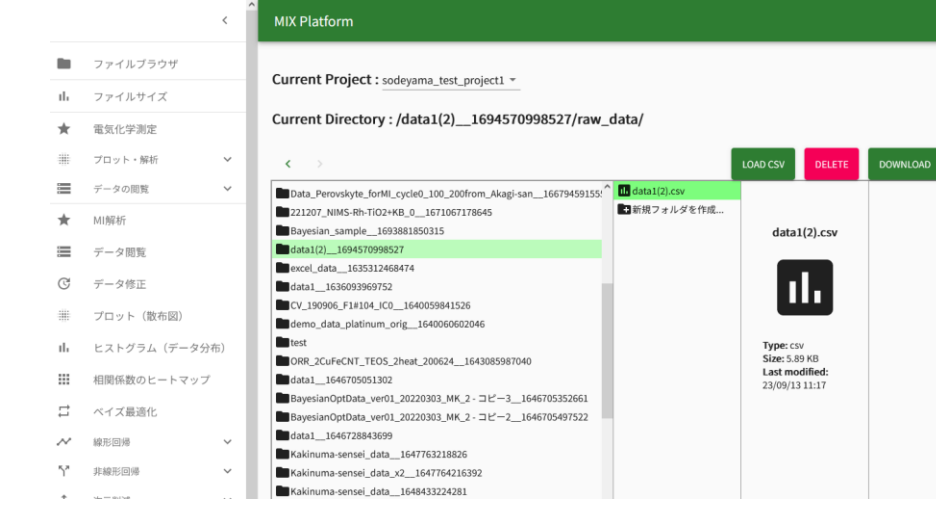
<

ファイルブラウザ

ファイルサイズ

電気化学測定

プロット・解析

データの閲覧

MI解析

データ閲覧

データ修正

プロット（散布図）

ヒストグラム（データ分布）

相関係数のヒートマップ

ベイズ最適化

線形回帰

非線形回帰

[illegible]

MIX Platform

Current Project : sodeyama_test_project1

Current Directory : /data1(2)__1694570998527/raw_data/

< >

LOAD CSV DELETE DOWNLOAD

Data_Perovskyte_forMI_cycle0_100_200from_Akagi-san__16679459155
221207_NIMS-Rh-TiO2+KB_0__1671067178645
Bayesian_sample__1693881850315
data1(2)__1694570998527
excel_data__1635312468474
data1__1636093969752
CV_190906_F1#104_IC0__1640059841526
demo_data_platinum_orig__1640060602046
test
ORR_2CuFeCNT_TEOS_2heat_200624__1643085987040
data1__1646705051302
BayesianOptData_ver01_20220303_MK_2 - コピー3__1646705352661
BayesianOptData_ver01_20220303_MK_2 - コピー2__1646705497522
data1__1646728843699
Kakinuma-sensei_data__1647763218826
Kakinuma-sensei_data_x2__1647764216392
Kakinuma-sensei_data__1648433224281

data1(2).csv
新規フォルダを作成...

data1(2).csv

Type: csv
Size: 5.89 KB
Last modified:
23/09/13 11:17